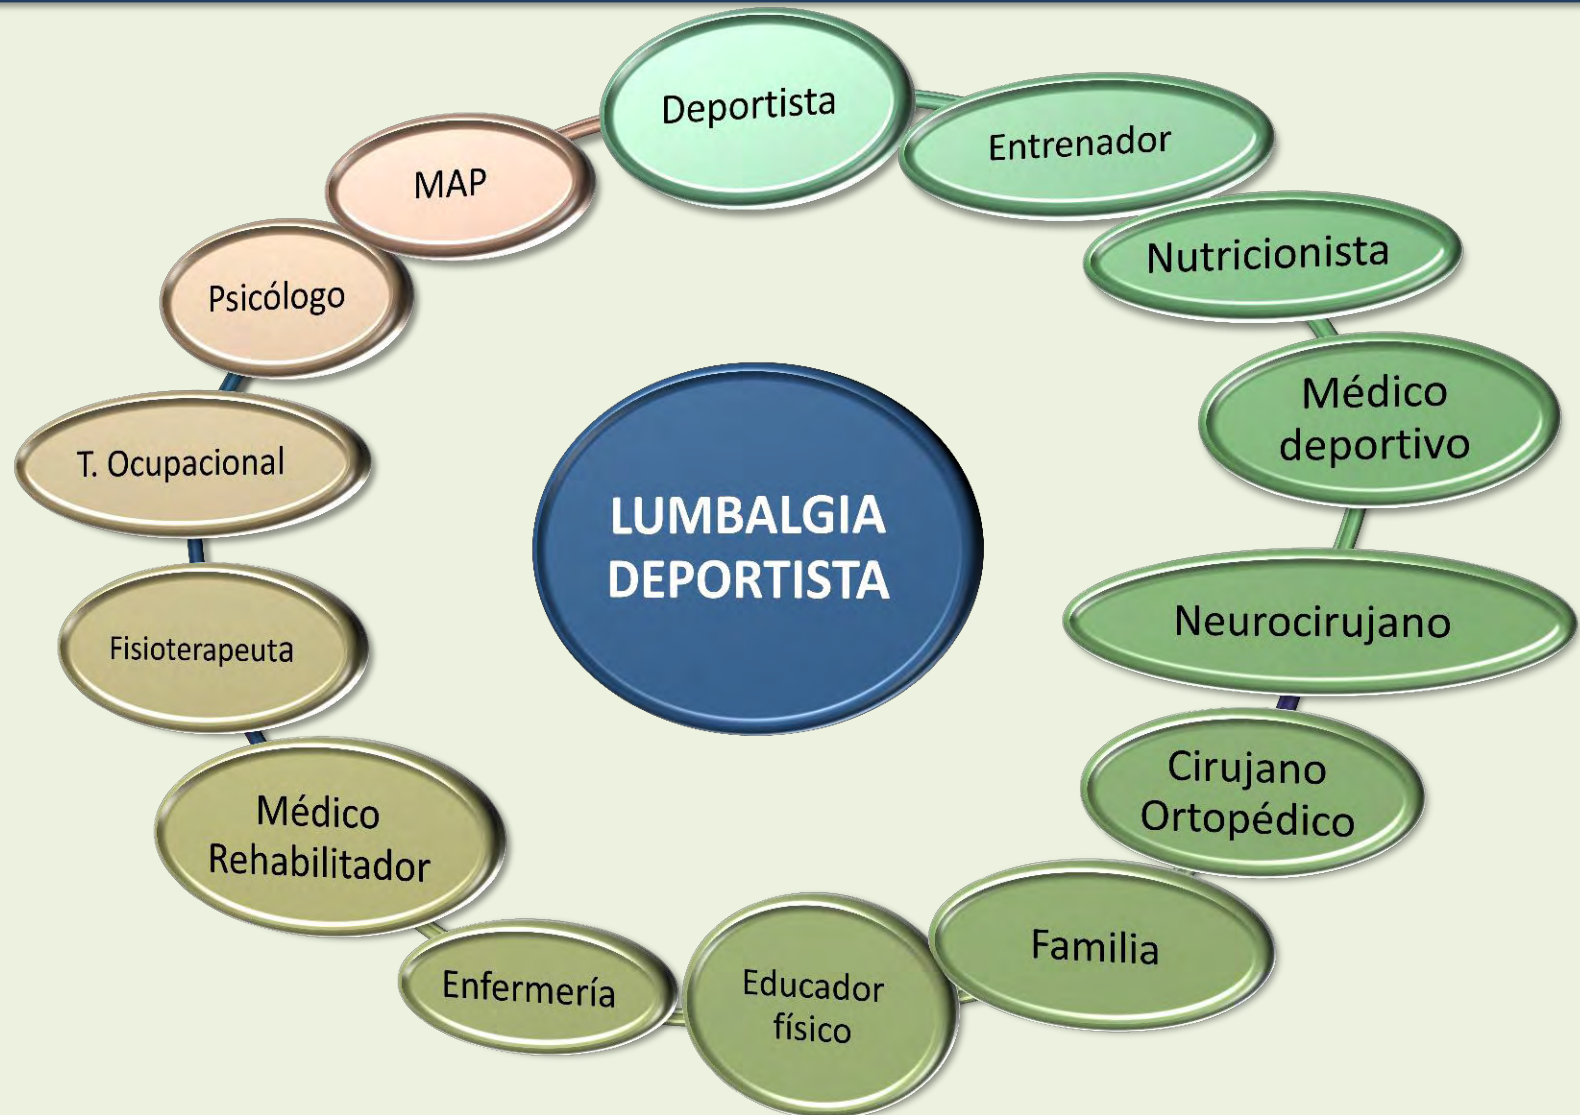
LUMBALGIA DEPORTISTA

Deportista

Entrenador

Nutricionista

Médico deportivo

Neurocirujano

Cirujano Ortopédico

Familia

Educador físico

Enfermería

Médico Rehabilitador

Fisioterapeuta

T. Ocupacional

Psicólogo

MAP